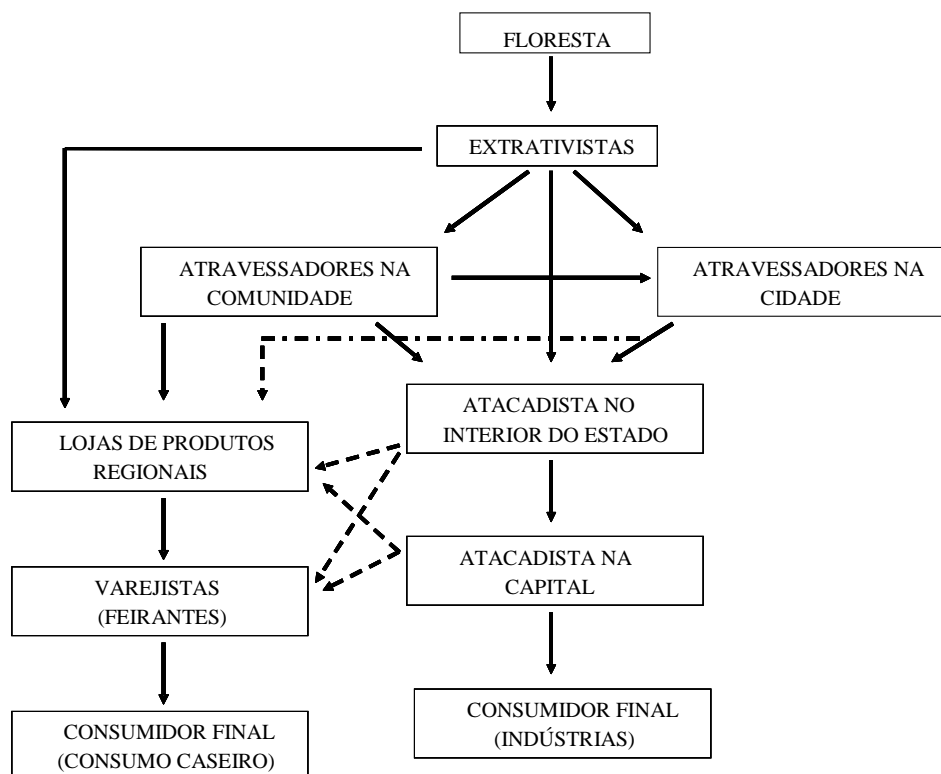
FLORESTA

EXTRATIVISTAS

ATRAVESSADORES NA COMUNIDADE

ATRAVESSADORES NA CIDADE

ATACADISTA NO INTERIOR DO ESTADO

LOJAS DE PRODUTOS REGIONAIS

ATACADISTA NA CAPITAL

VAREJISTAS (FEIRANTES)

CONSUMIDOR FINAL (INDÚSTRIAS)

CONSUMIDOR FINAL (CONSUMO CASEIRO)